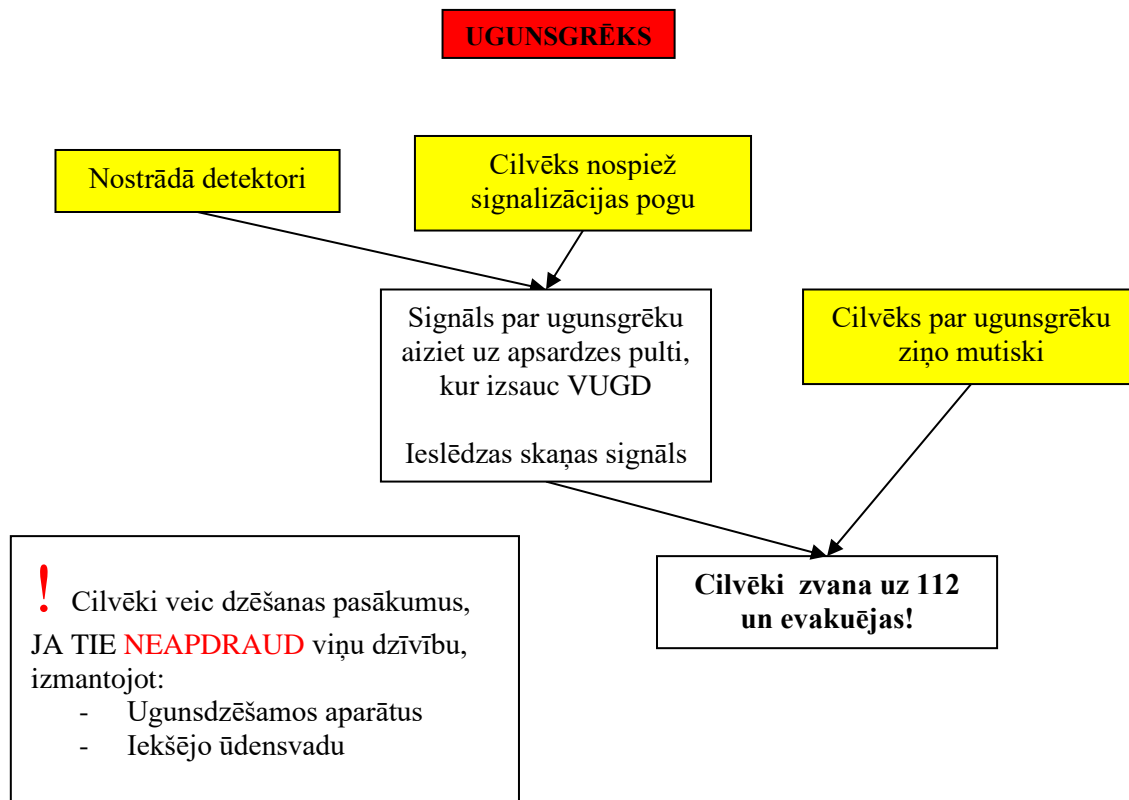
UGUNSGRĒKS

Nostrādā detektori

Cilvēks nospiež signalizācijas pogu

Signāls par ugunsgrēku aiziet uz apsardzes pulti, kur izsauc VUGD

Ieslēdzas skaņas signāls

Cilvēks par ugunsgrēku ziņo mutiski

Cilvēki zvana uz 112 un evakuējas!

! Cilvēki veic dzēšanas pasākumus, JA TIE NEAPDRAUD viņu dzīvību, izmantojot:
- Ugunsdzēšamos aparātus
- Iekšējo ūdensvadu